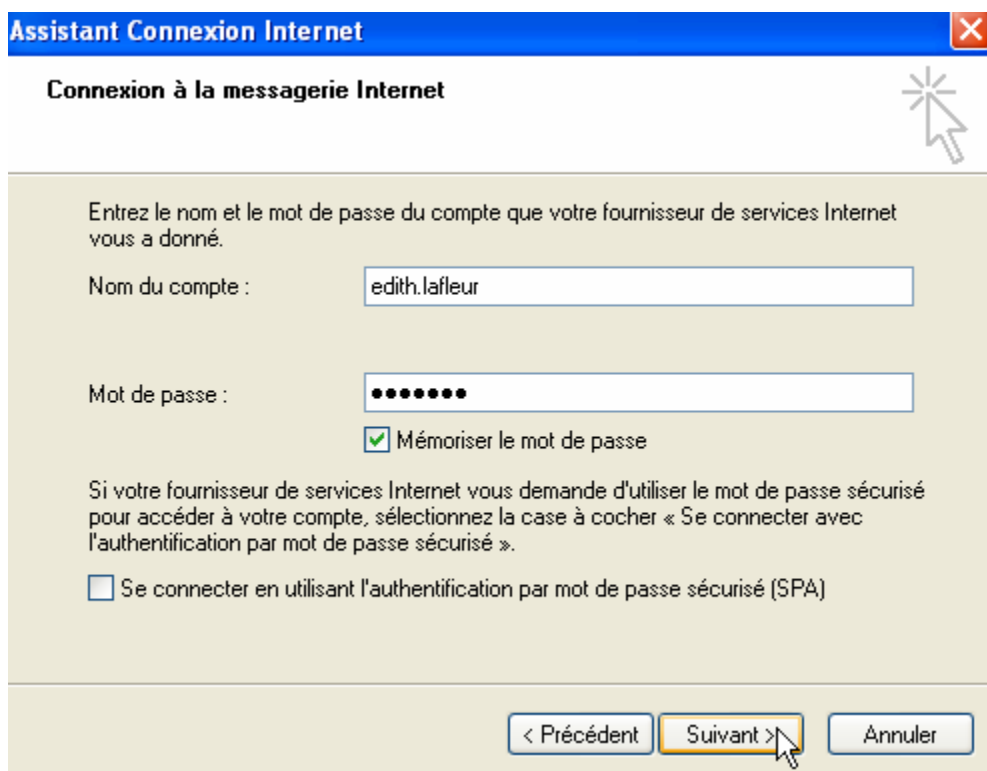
Assistant Connexion Internet

Connexion à la messagerie Internet

Entrez le nom et le mot de passe du compte que votre fournisseur de services Internet vous a donné.

Nom du compte : edith.lafleur

Mot de passe : ●●●●●●●

Mémoriser le mot de passe

Si votre fournisseur de services Internet vous demande d'utiliser le mot de passe sécurisé pour accéder à votre compte, sélectionnez la case à cocher « Se connecter avec l'authentification par mot de passe sécurisé ».

Se connecter en utilisant l'authentification par mot de passe sécurisé (SPA)

< Précédent | Suivant > | Annuler